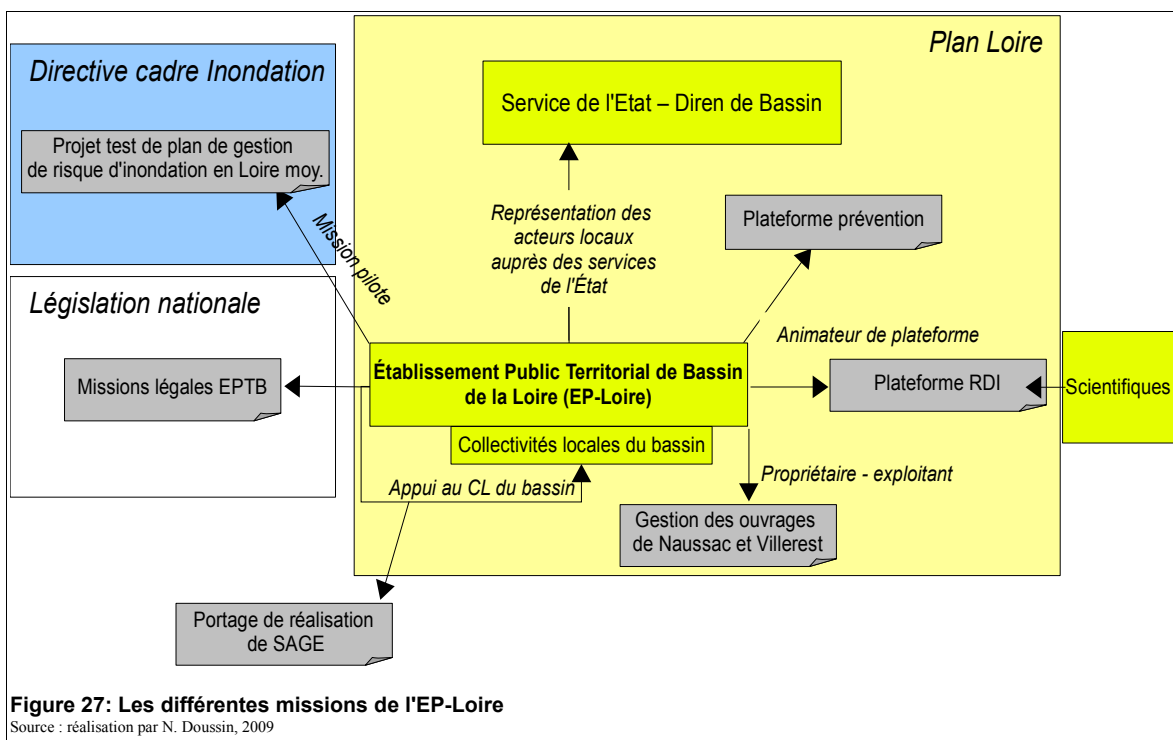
Plan Loire

Directive cadre Inondation

Projet test de plan de gestion de risque d'inondation en Loire moy.

Service de l'Etat – Diren de Bassin

Représentation des acteurs locaux auprès des services de l'État

Plateforme prévention

Mission pilote

Législation nationale

Animateur de plateforme

Missions légales EPTB

Établissement Public Territorial de Bassin de la Loire (EP-Loire)

Plateforme RDI

Scientifiques

Collectivités locales du bassin

Propriétaire - exploitant

Appui au CL du bassin

Gestion des ouvrages de Naussac et Villerest

Portage de réalisation de SAGE

Figure 27: Les différentes missions de l'EP-Loire
Source : réalisation par N. Doussin, 2009